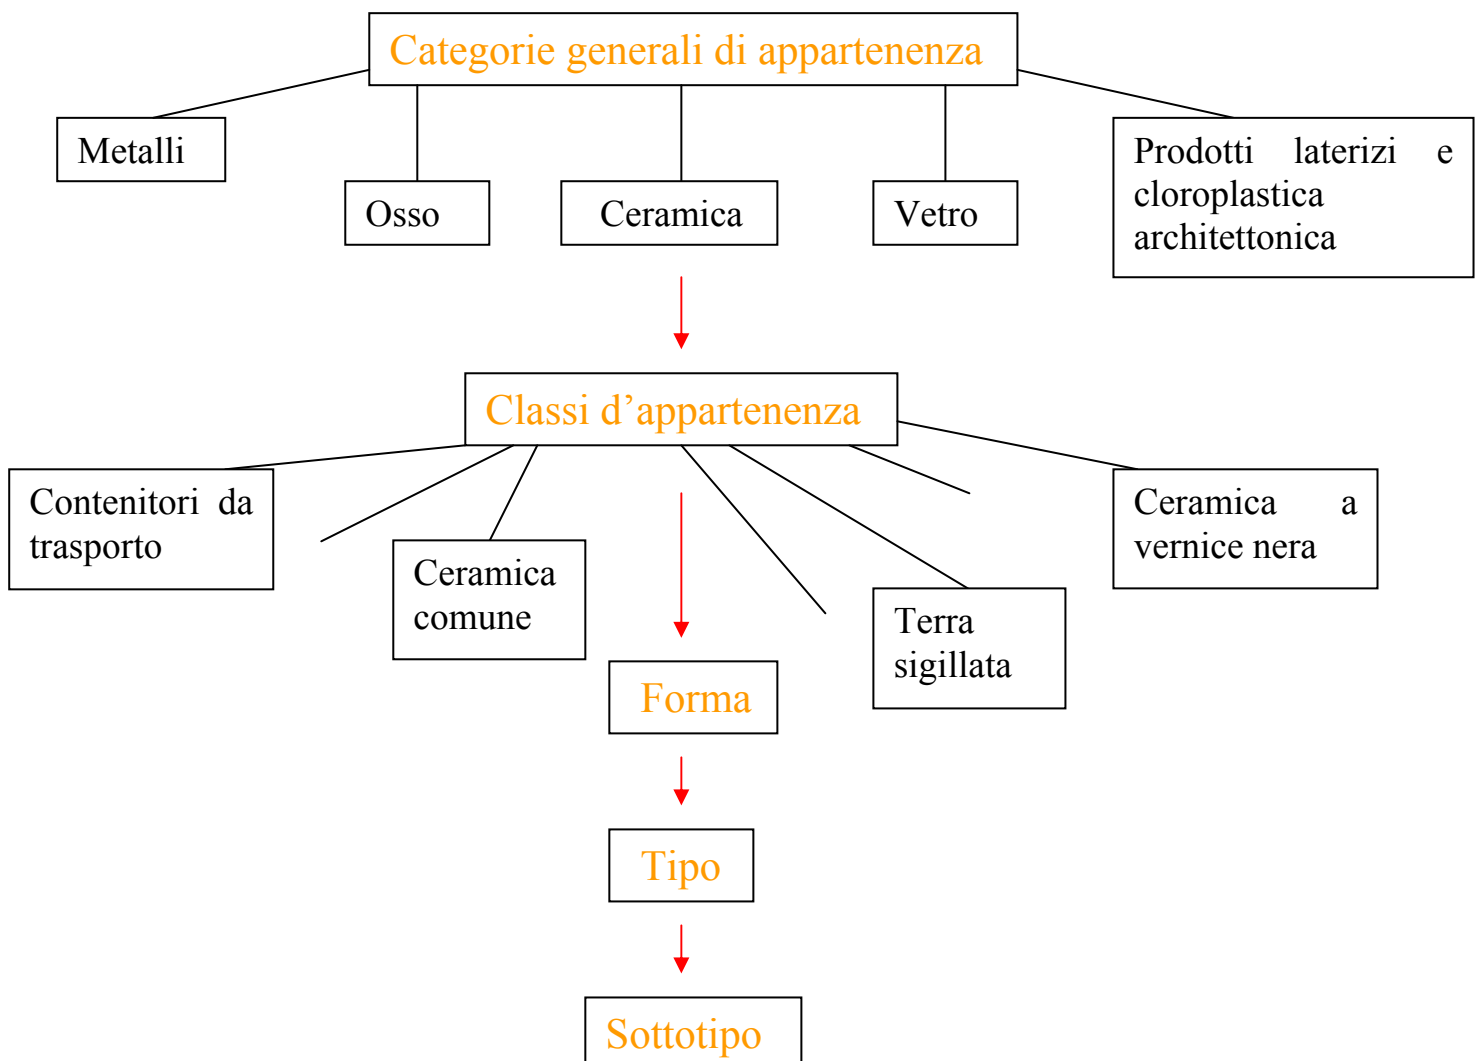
Categorie generali di appartenenza

Metalli

Osso

Ceramica

Vetro

Prodotti laterizi e cloroplastica architettonica

Classi d’appartenenza

Contenitori da trasporto

Ceramica comune

Terra sigillata

Ceramica a vernice nera

Forma

Tipo

Sottotipo